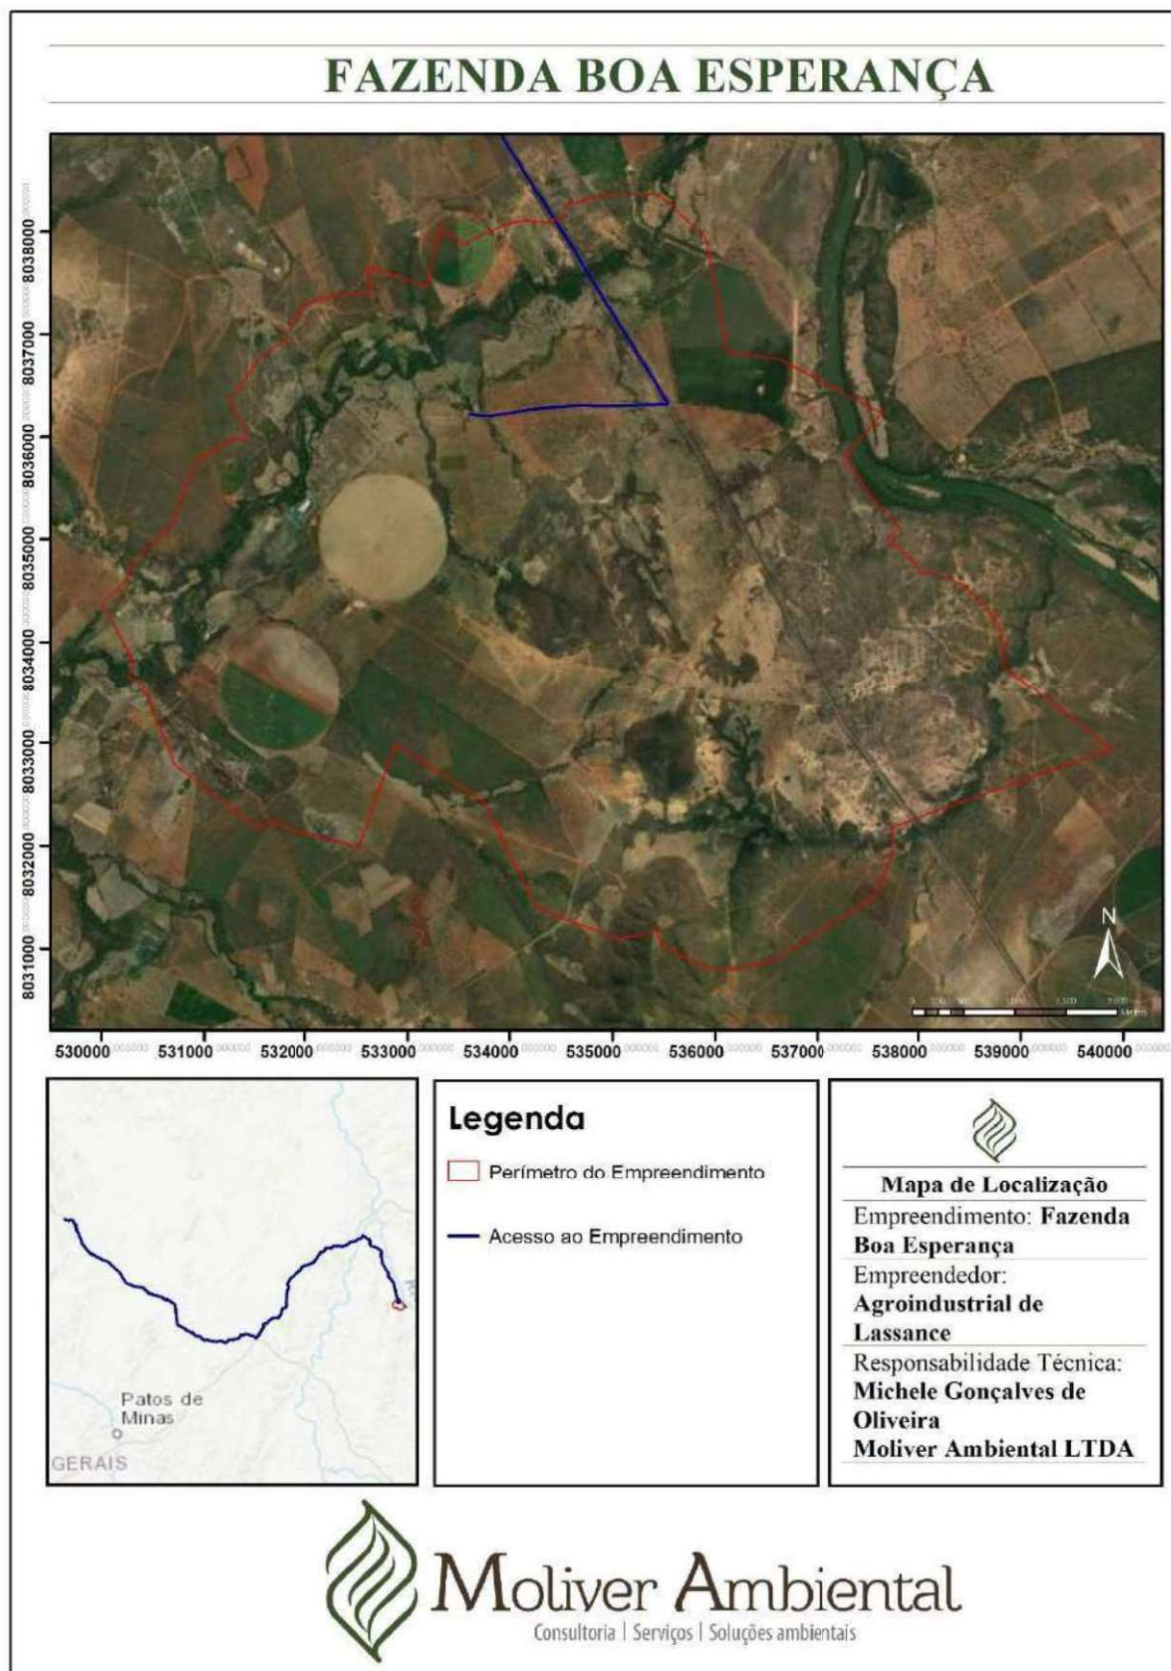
FAZENDA BOA ESPERANÇA

8038000
8037000
8036000
8035000
8034000
8033000
8032000
8031000

N

530000 531000 532000 533000 534000 535000 536000 537000 538000 539000 540000

Patos de Minas
GERAIS

Legenda
Perímetro do Empreendimento
Acesso ao Empreendimento

Mapa de Localização
Empreendimento: Fazenda Boa Esperança
Empreendedor: Agroindustrial de Lassance
Responsabilidade Técnica: Michele Gonçalves de Oliveira
Moliver Ambiental LTDA

Moliver Ambiental
Consultoria | Serviços | Soluções ambientais